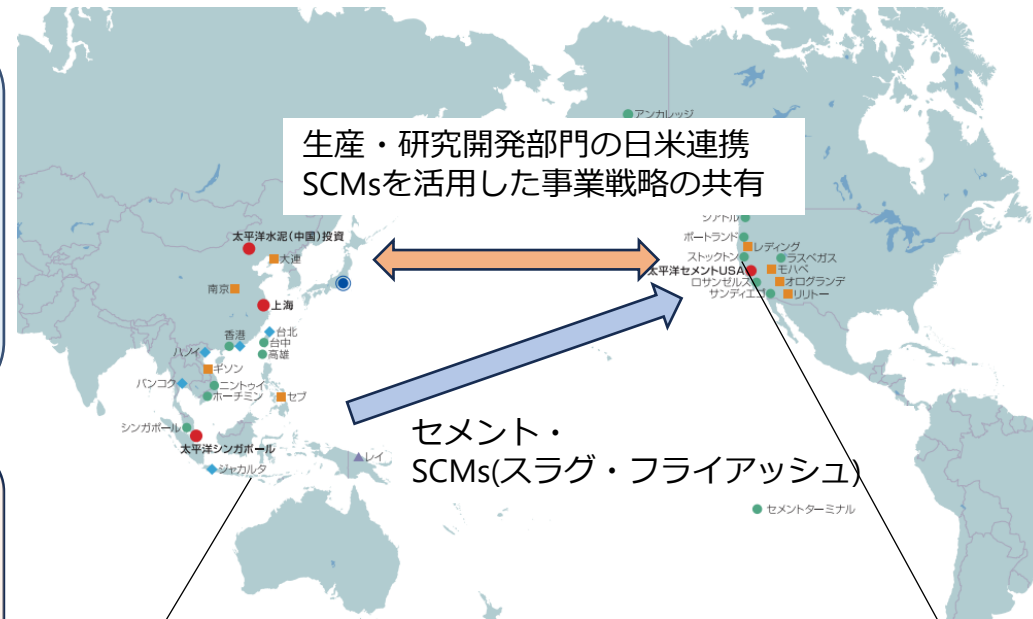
生産・研究開発部門の日米連携
SCMsを活用した事業戦略の共有

アンカレッジ
シアトル
ポートランド
レディング
ストックトン
ラスベガス
太平洋セメントUSA
モハベ
ロサンゼルス
オログランデ
サンディエゴ
リリトー

太平洋水泥(中国)投資
大連
南京
上海
台北
香港
台中
ハノイ
高雄
ギソン
バンコク
ニントゥイ
ホーチミン
セブ
シンガポール
太平洋シンガポール
ジャカルタ
レイ

セメント・
SCMs(スラグ・フライアッシュ)

セメントターミナル